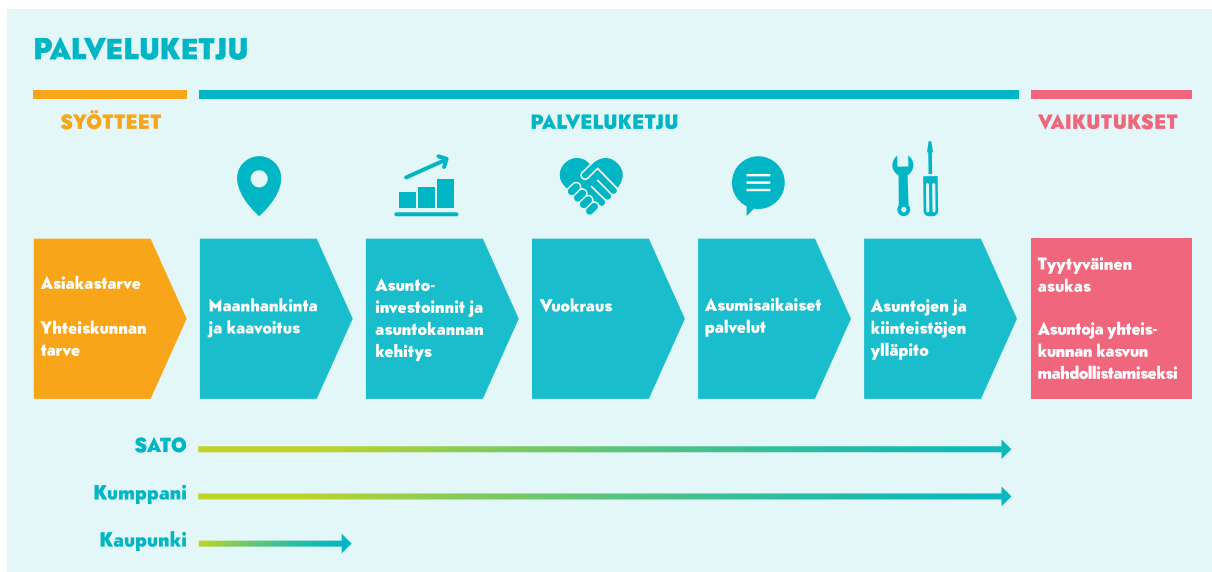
PALVELUKETJU

SYÖTTEET

PALVELUKETJU

VAIKUTUKSET

Asiakastarve

Yhteiskunnan tarve

Maanhankinta ja kaavoitus

Asuntoinvestoinnit ja asuntokannan kehitys

Vuokraus

Asumisaikaiset palvelut

Asuntojen ja kiinteistöjen ylläpito

Tyytyväinen asukas

Asuntoja yhteiskunnan kasvun mahdollistamiseksi

SATO

Kumppani

Kaupunki